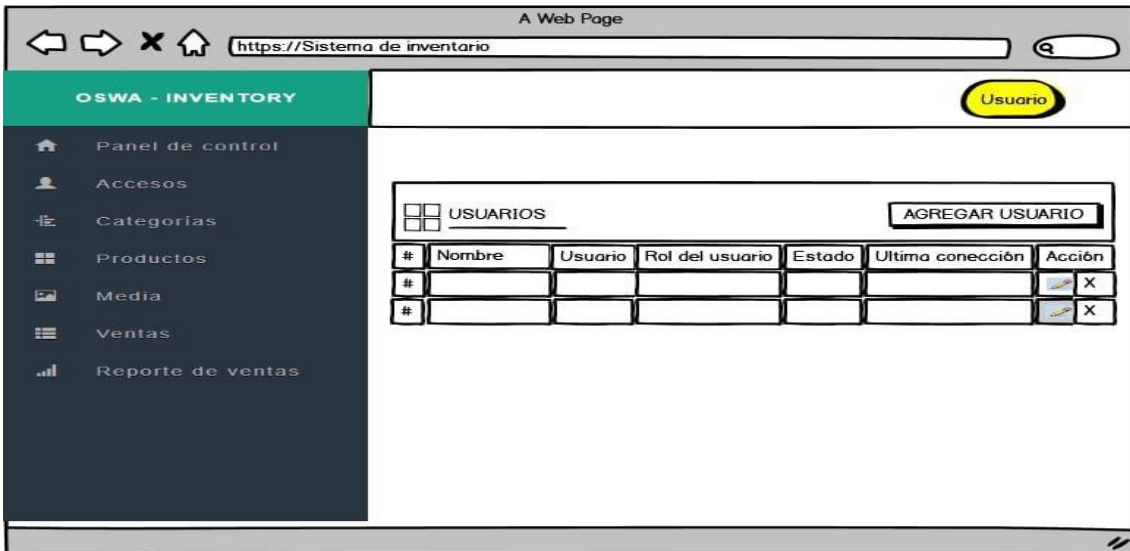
A Web Page

https://Sistema de inventario

OSWA - INVENTORY

Usuario

Panel de control
Accesos
Categorías
Productos
Media
Ventas
Reporte de ventas

USUARIOS

AGREGAR USUARIO

| # | Nombre | Usuario | Rol del usuario | Estado | Ultima conección | Acción |
|---|---|---|---|---|---|---|
| # | | | | | | X |
| # | | | | | | X |